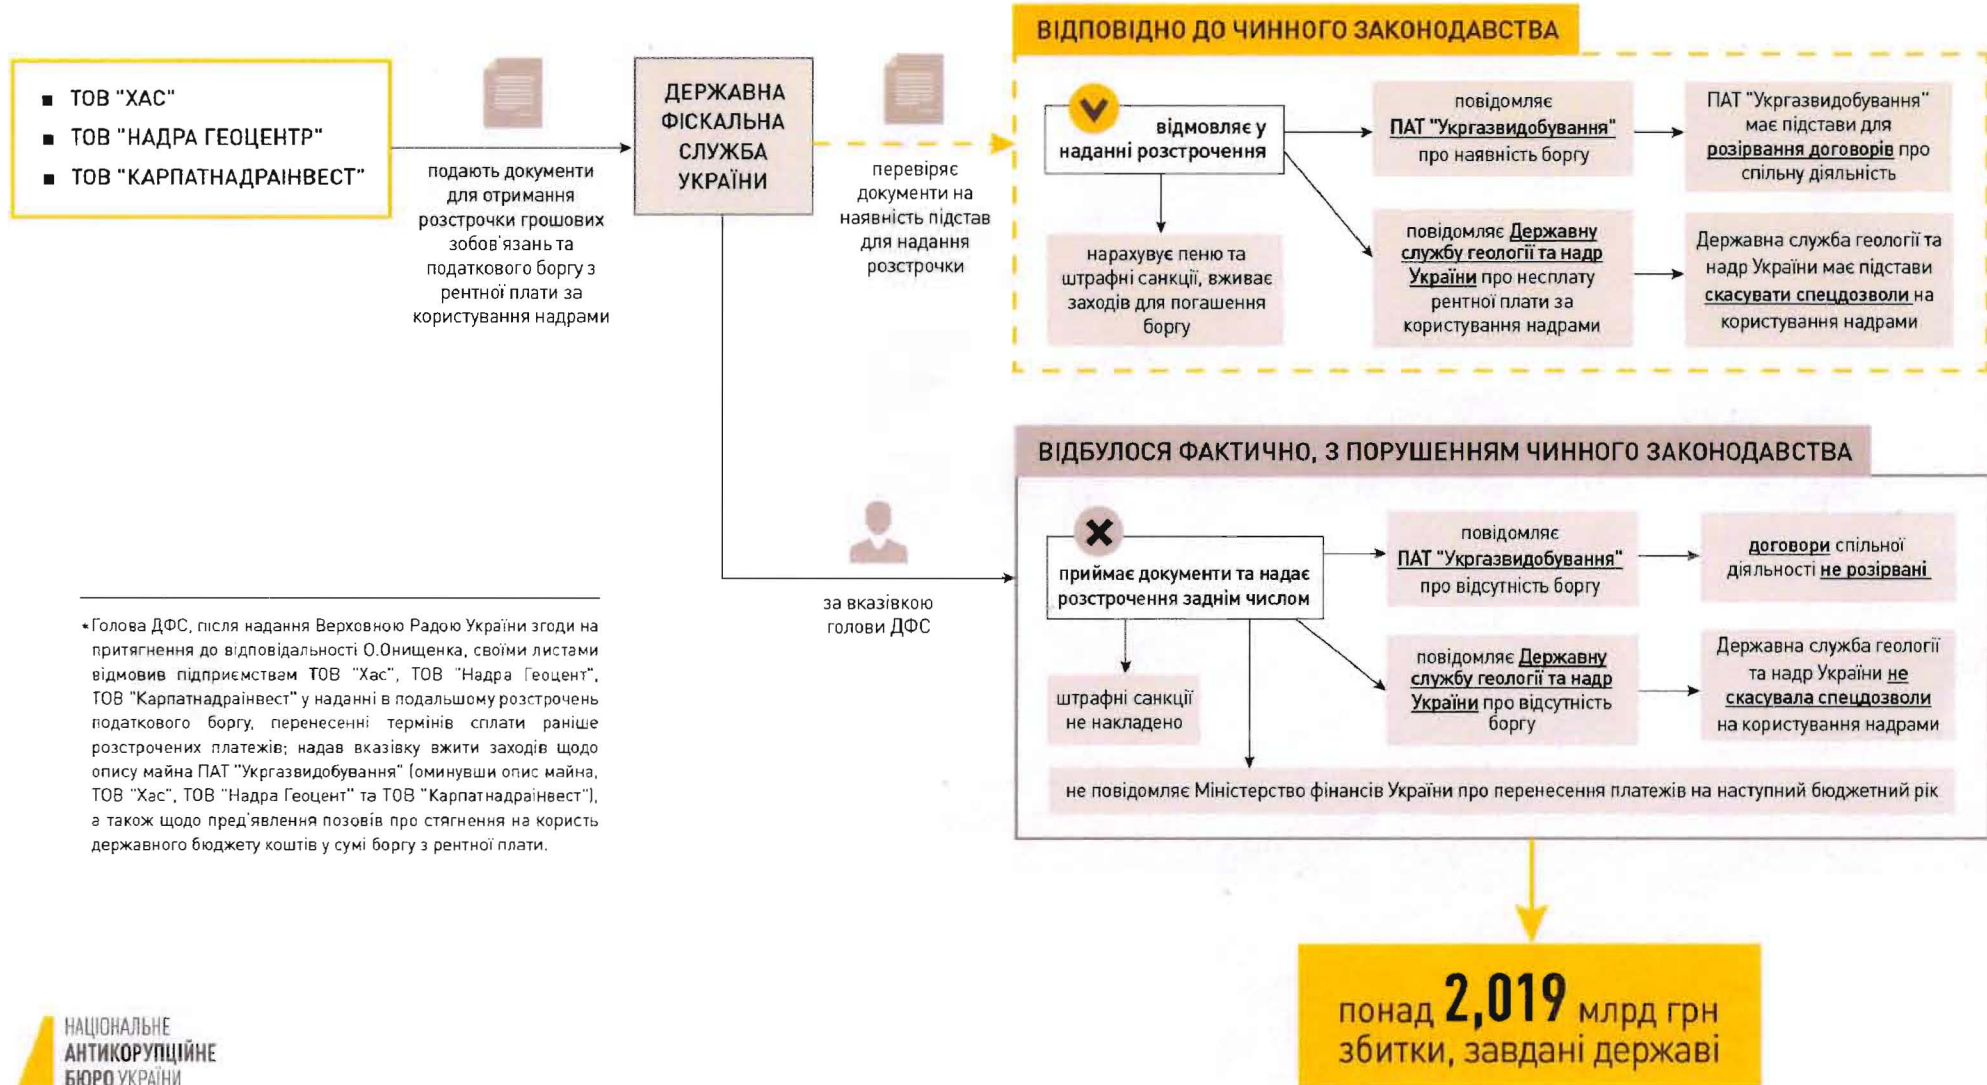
■ ТОВ "ХАС"
■ ТОВ "НАДРА ГЕОЦЕНТР"
■ ТОВ "КАРПАТНАДРАІНВЕСТ"

подають документи для отримання розстрочки грошових зобов'язань та податкового боргу з рентної плати за користування надрами

ДЕРЖАВНА ФІСКАЛЬНА СЛУЖБА УКРАЇНИ

перевіряє документи на наявність підстав для надання розстрочки

ВІДПОВІДНО ДО ЧИННОГО ЗАКОНОДАВСТВА

відмовляє у наданні розстрочення

повідомляє ПАТ "Укргазвидобування" про наявність боргу

ПАТ "Укргазвидобування" має підстави для розірвання договорів про спільну діяльність

нараховує пеню та штрафні санкції, вживає заходів для погашення боргу

повідомляє Державну службу геології та надр України про несплату рентної плати за користування надрами

Державна служба геології та надр України має підстави скасувати спецдозволи на користування надрами

ВІДБУЛОСЯ ФАКТИЧНО, З ПОРУШЕННЯМ ЧИННОГО ЗАКОНОДАВСТВА

за вказівкою голови ДФС

приймає документи та надає розстрочення заднім числом

повідомляє ПАТ "Укргазвидобування" про відсутність боргу

договори спільної діяльності не розірвані

штрафні санкції не накладено

повідомляє Державну службу геології та надр України про відсутність боргу

Державна служба геології та надр України не скасувала спецдозволи на користування надрами

не повідомляє Міністерство фінансів України про перенесення платежів на наступний бюджетний рік

*Голова ДФС, після надання Верховною Радою України згоди на притягнення до відповідальності О.Онищенка, своїми листами відмовив підприємствам ТОВ "Хас", ТОВ "Надра Геоцент", ТОВ "Карпатнадраінвест" у наданні в подальшому розстрочень податкового боргу, перенесенні термінів сплати раніше розстрочених платежів; надав вказівку вжити заходів щодо опису майна ПАТ "Укргазвидобування" (оминувши опис майна, ТОВ "Хас", ТОВ "Надра Геоцент" та ТОВ "Карпатнадраінвест"), а також щодо пред'явлення позовів про стягнення на користь державного бюджету коштів у сумі боргу з рентної плати.

понад 2,019 млрд грн збитки, завдані державі

НАЦІОНАЛЬНЕ АНТИКОРУПЦІЙНЕ БЮРО УКРАЇНИ